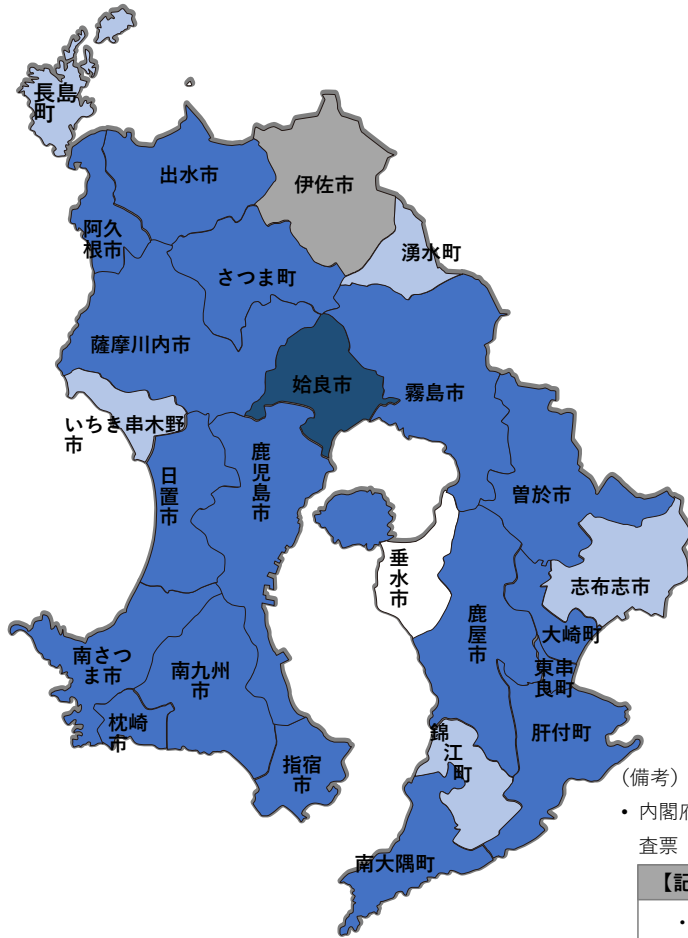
長島町
出水市
伊佐市
阿久根市
さつま町
湧水町
薩摩川内市
姶良市
霧島市
いちき串木野市
鹿児島市
日置市
曽於市
垂水市
志布志市
鹿屋市
大崎町
南さつま市
南九州市
東串良町
枕崎市
錦江町
肝付町
指宿市
南大隅町
（備考）
• 内閣府
査票
【記
•